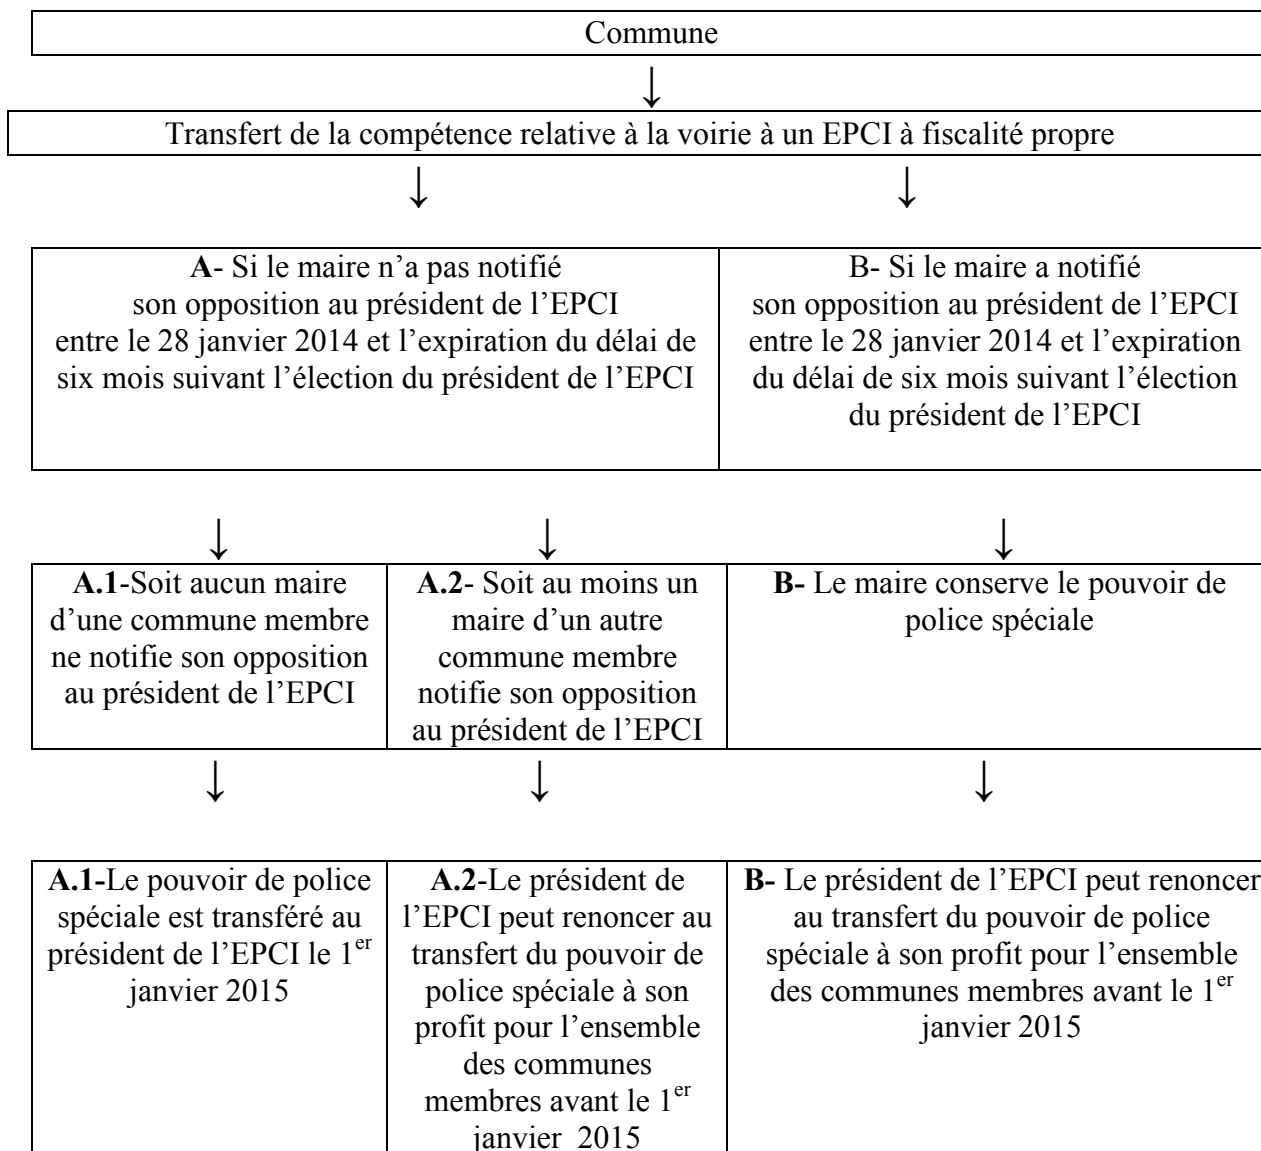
Commune

Transfert de la compétence relative à la voirie à un EPCI à fiscalité propre

A- Si le maire n'a pas notifié son opposition au président de l'EPCI entre le 28 janvier 2014 et l'expiration du délai de six mois suivant l'élection du président de l'EPCI

B- Si le maire a notifié son opposition au président de l'EPCI entre le 28 janvier 2014 et l'expiration du délai de six mois suivant l'élection du président de l'EPCI

A.1-Soit aucun maire d'une commune membre ne notifie son opposition au président de l'EPCI

A.2- Soit au moins un maire d'un autre commune membre notifie son opposition au président de l'EPCI

B- Le maire conserve le pouvoir de police spéciale

A.1-Le pouvoir de police spéciale est transféré au président de l'EPCI le 1$^{er}$ janvier 2015

A.2-Le président de l'EPCI peut renoncer au transfert du pouvoir de police spéciale à son profit pour l'ensemble des communes membres avant le 1$^{er}$ janvier 2015

B- Le président de l'EPCI peut renoncer au transfert du pouvoir de police spéciale à son profit pour l'ensemble des communes membres avant le 1$^{er}$ janvier 2015